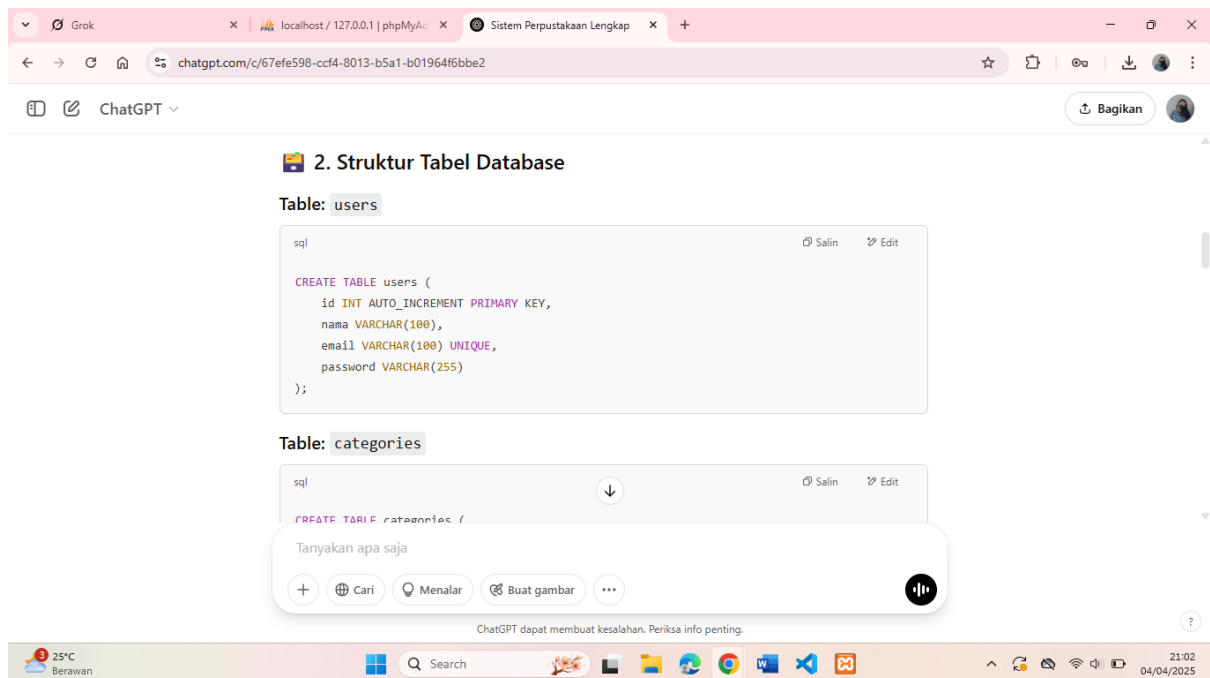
Grok
localhost / 127.0.0.1 | phpMyAd
Sistem Perpustakaan Lengkap
chatgpt.com/c/67efe598-ccf4-8013-b5a1-b01964f6bbe2

ChatGPT
Bagikan

2. Struktur Tabel Database

Table: users

sql
Salin
Edit

```
CREATE TABLE users (
    id INT AUTO_INCREMENT PRIMARY KEY,
    nama VARCHAR(100),
    email VARCHAR(100) UNIQUE,
    password VARCHAR(255)
);
```

Table: categories

sql
Salin
Edit

```
CREATE TABLE categories (
```

Tanyakan apa saja
Cari
Menalar
Buat gambar

ChatGPT dapat membuat kesalahan. Periksa info penting.

3
25°C
Berawan
Search
21:02
04/04/2025